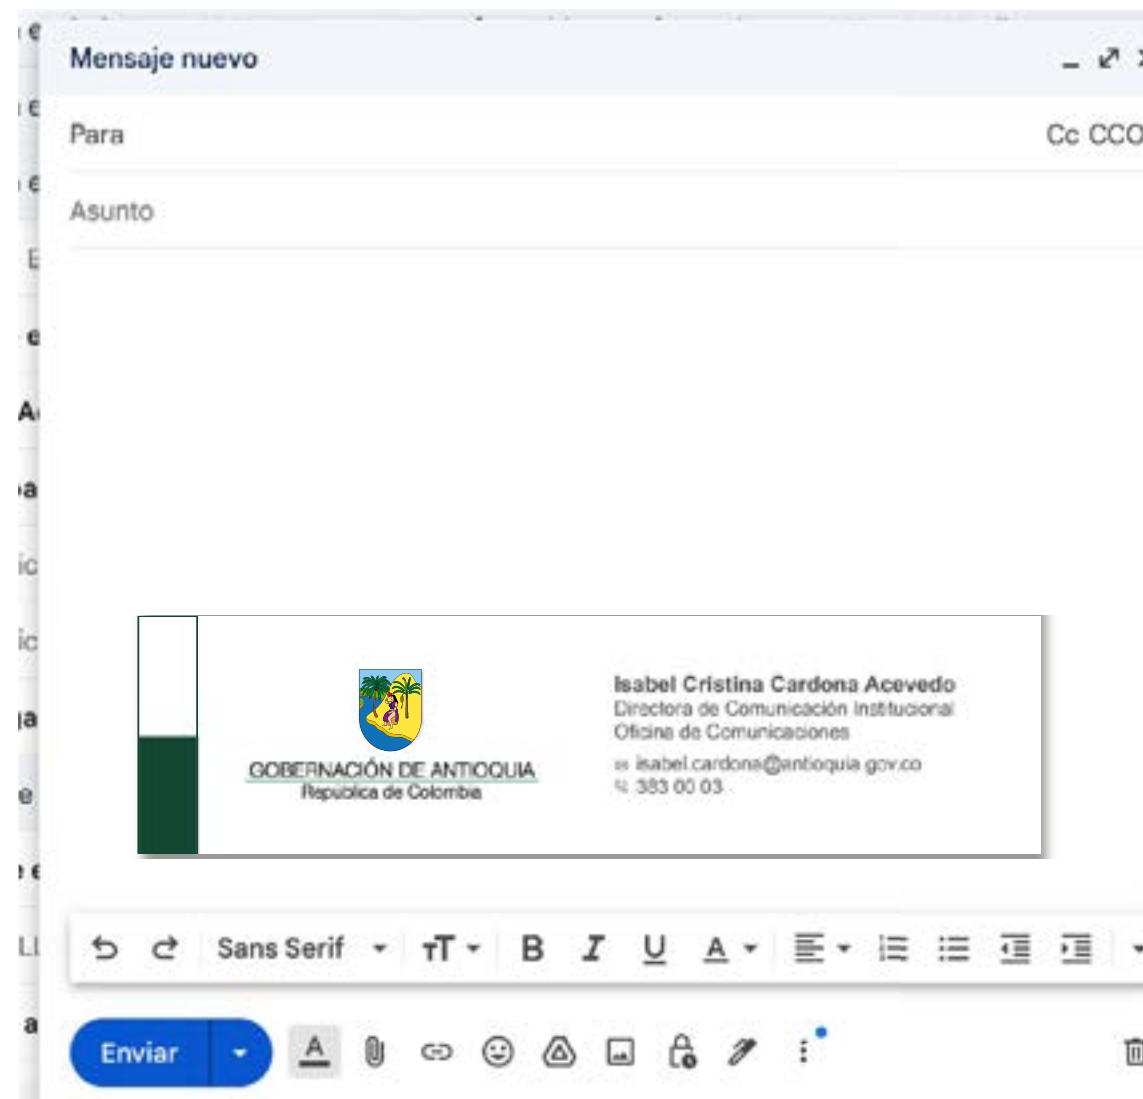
Mensaje nuevo

Para

Cc CCO

Asunto

GOBERNACIÓN DE ANTIOQUIA
República de Colombia

Isabel Cristina Cardona Acevedo
Directora de Comunicación Institucional
Oficina de Comunicaciones
isabel.cardona@antioquia.gov.co
383 00 03

Sans Serif

Enviar